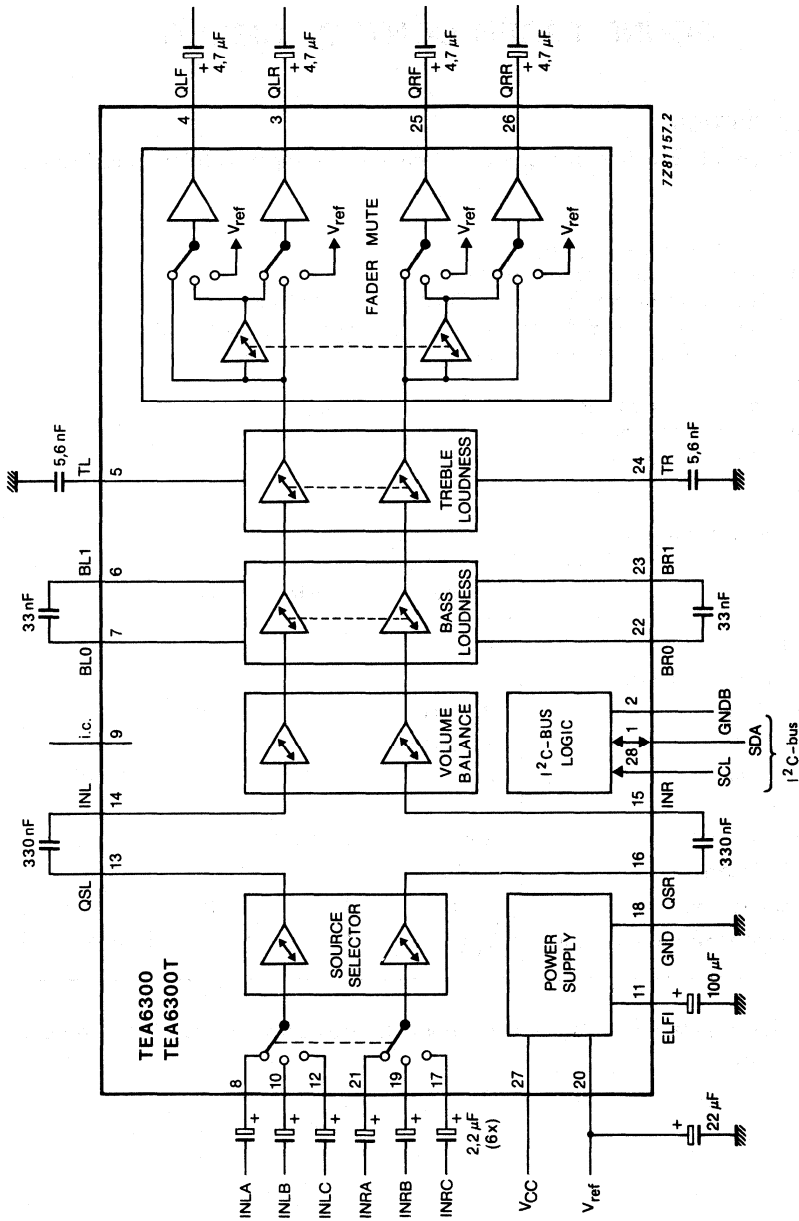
7Z81157.2

QLF
4,7 $\mu$F
QLR
4,7 $\mu$F
QRF
4,7 $\mu$F
QRR
4,7 $\mu$F
4
3
25
26

$V_{ref}$
$V_{ref}$
$V_{ref}$
$V_{ref}$
FADER MUTE

5,6 nF
TL
5
TREBLE LOUDNESS
24
TR
5,6 nF

BL1
6
33 nF
7
BL0
BASS LOUDNESS
23
BR1
22
BR0
33 nF

i.c.
9
VOLUME BALANCE
$I^2C$-BUS LOGIC
2
GNDB
1
SDA
28
SCL
$I^2C$-bus

INL
14
330 nF
13
QSL
15
INR
16
330 nF
QSR
18

TEA6300
TEA6300T
SOURCE SELECTOR
POWER SUPPLY
GND
11
ELFI
100 $\mu$F

8
10
12
21
19
17
27
20
INLA
INLB
INLC
INRA
INRB
INRC
2,2 $\mu$F (6x)
$V_{CC}$
$V_{ref}$
22 $\mu$F